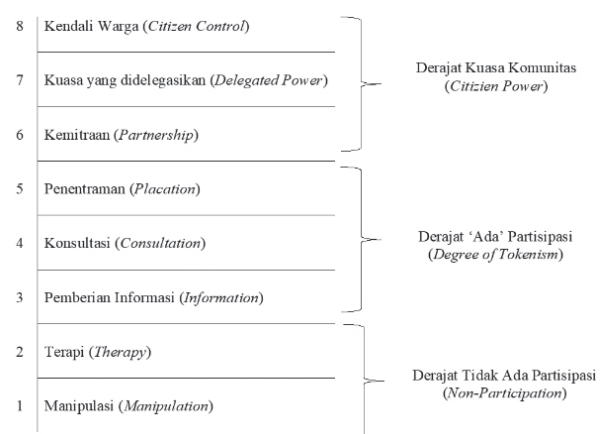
8 Kendali Warga (*Citizen Control*)

7 Kuasa yang didelegasikan (*Delegated Power*)

6 Kemitraan (*Partnership*)

Derajat Kuasa Komunitas (*Citizen Power*)

5 Penentraman (*Placation*)

4 Konsultasi (*Consultation*)

3 Pemberian Informasi (*Information*)

Derajat 'Ada' Partisipasi (*Degree of Tokenism*)

2 Terapi (*Therapy*)

1 Manipulasi (*Manipulation*)

Derajat Tidak Ada Partisipasi (*Non-Participation*)